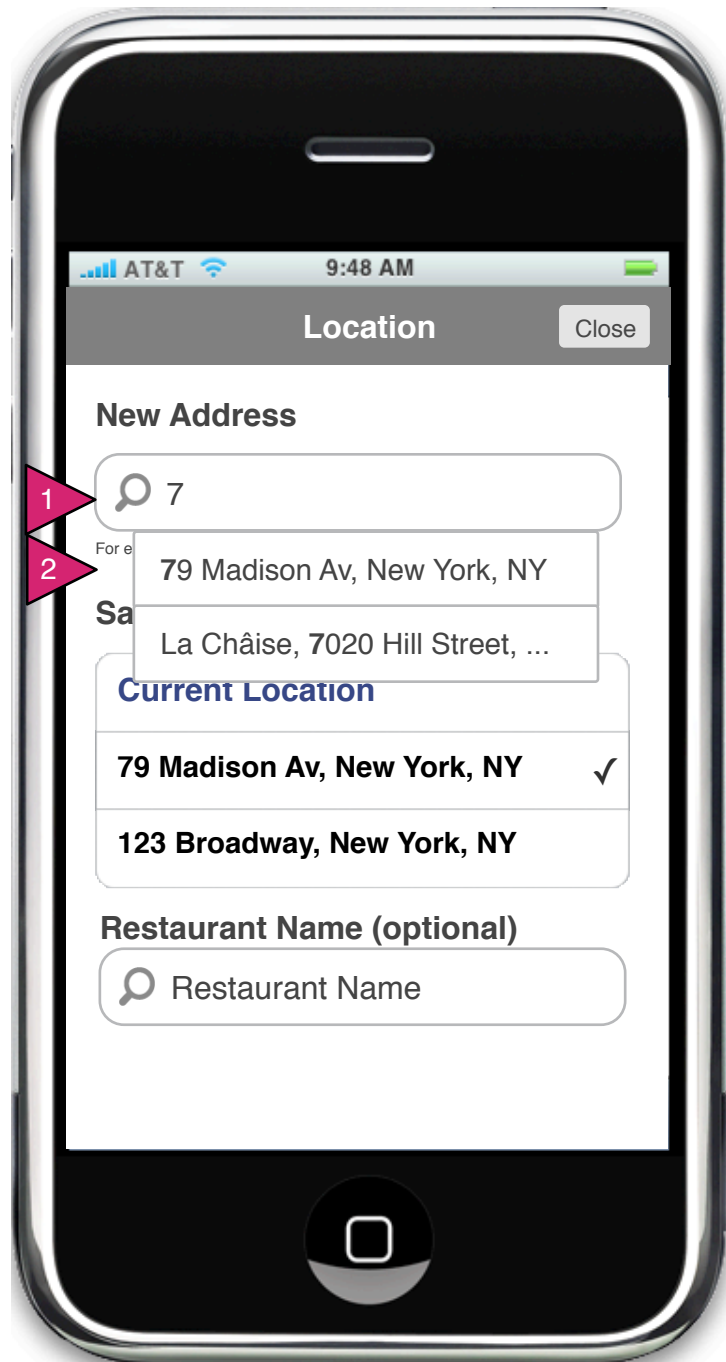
AT&T 9:48 AM

Location

Close

New Address

1

7

For e

2

79 Madison Av, New York, NY

La Châise, 7020 Hill Street, ...

Sa

Current Location

79 Madison Av, New York, NY ✓

123 Broadway, New York, NY

Restaurant Name (optional)

Restaurant Name